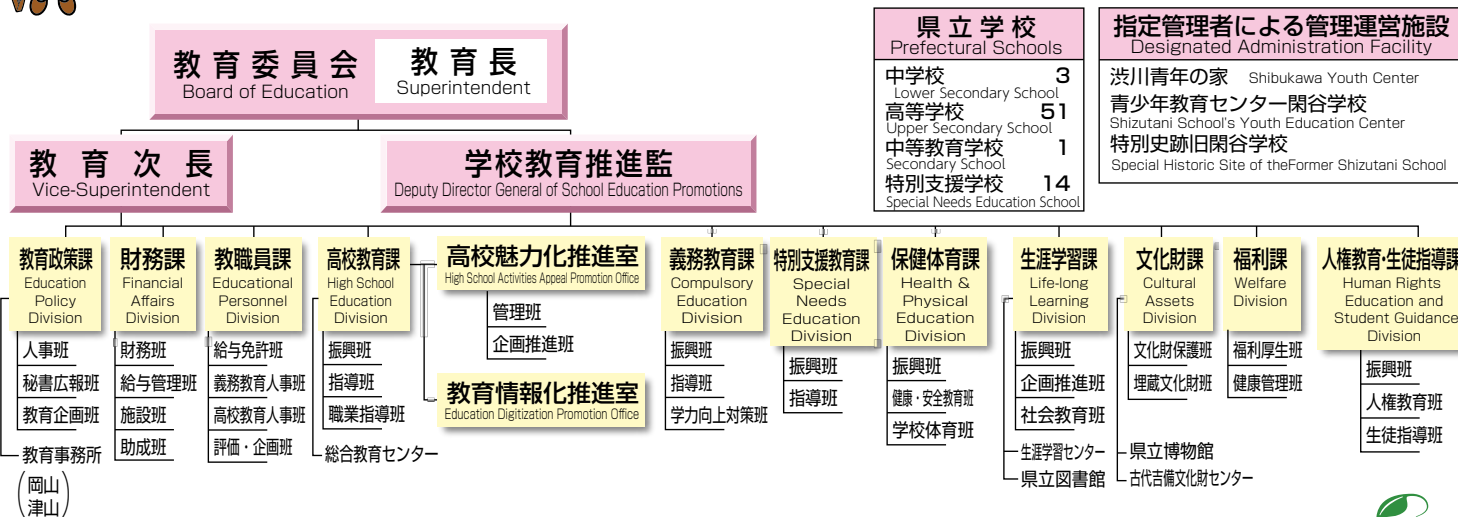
教育委員会
Board of Education

教育長
Superintendent

教育次長
Vice-Superintendent

学校教育推進監
Deputy Director General of School Education Promotions

県立学校
Prefectural Schools

| | |
|---|---|
| 中学校 Lower Secondary School | 3 |
| 高等学校 Upper Secondary School | 51 |
| 中等教育学校 Secondary School | 1 |
| 特別支援学校 Special Needs Education School | 14 |

指定管理者による管理運営施設
Designated Administration Facility

渋川青年の家 Shibukawa Youth Center
青少年教育センター閑谷学校 Shizutani School's Youth Education Center
特別史跡旧閑谷学校 Special Historic Site of theFormer Shizutani School

教育政策課 Education Policy Division
人事班
秘書広報班
教育企画班
教育事務所 (岡山 津山)

財務課 Financial Affairs Division
財務班
給与管理班
施設班
助成班

教職員課 Educational Personnel Division
給与免許班
義務教育人事班
高校教育人事班
評価・企画班

高校教育課 High School Education Division
振興班
指導班
職業指導班
総合教育センター

高校魅力化推進室
High School Activities Appeal Promotion Office
管理班
企画推進班

教育情報化推進室
Education Digitization Promotion Office

義務教育課 Compulsory Education Division
振興班
指導班
学力向上対策班

特別支援教育課 Special Needs Education Division
振興班
指導班

保健体育課 Health & Physical Education Division
振興班
健康・安全教育班
学校体育班

生涯学習課 Life-long Learning Division
振興班
企画推進班
社会教育班
生涯学習センター
県立図書館

文化財課 Cultural Assets Division
文化財保護班
埋蔵文化財班
県立博物館
古代吉備文化財センター

福利課 Welfare Division
福利厚生班
健康管理班

人権教育・生徒指導課 Human Rights Education and Student Guidance Division
振興班
人権教育班
生徒指導班